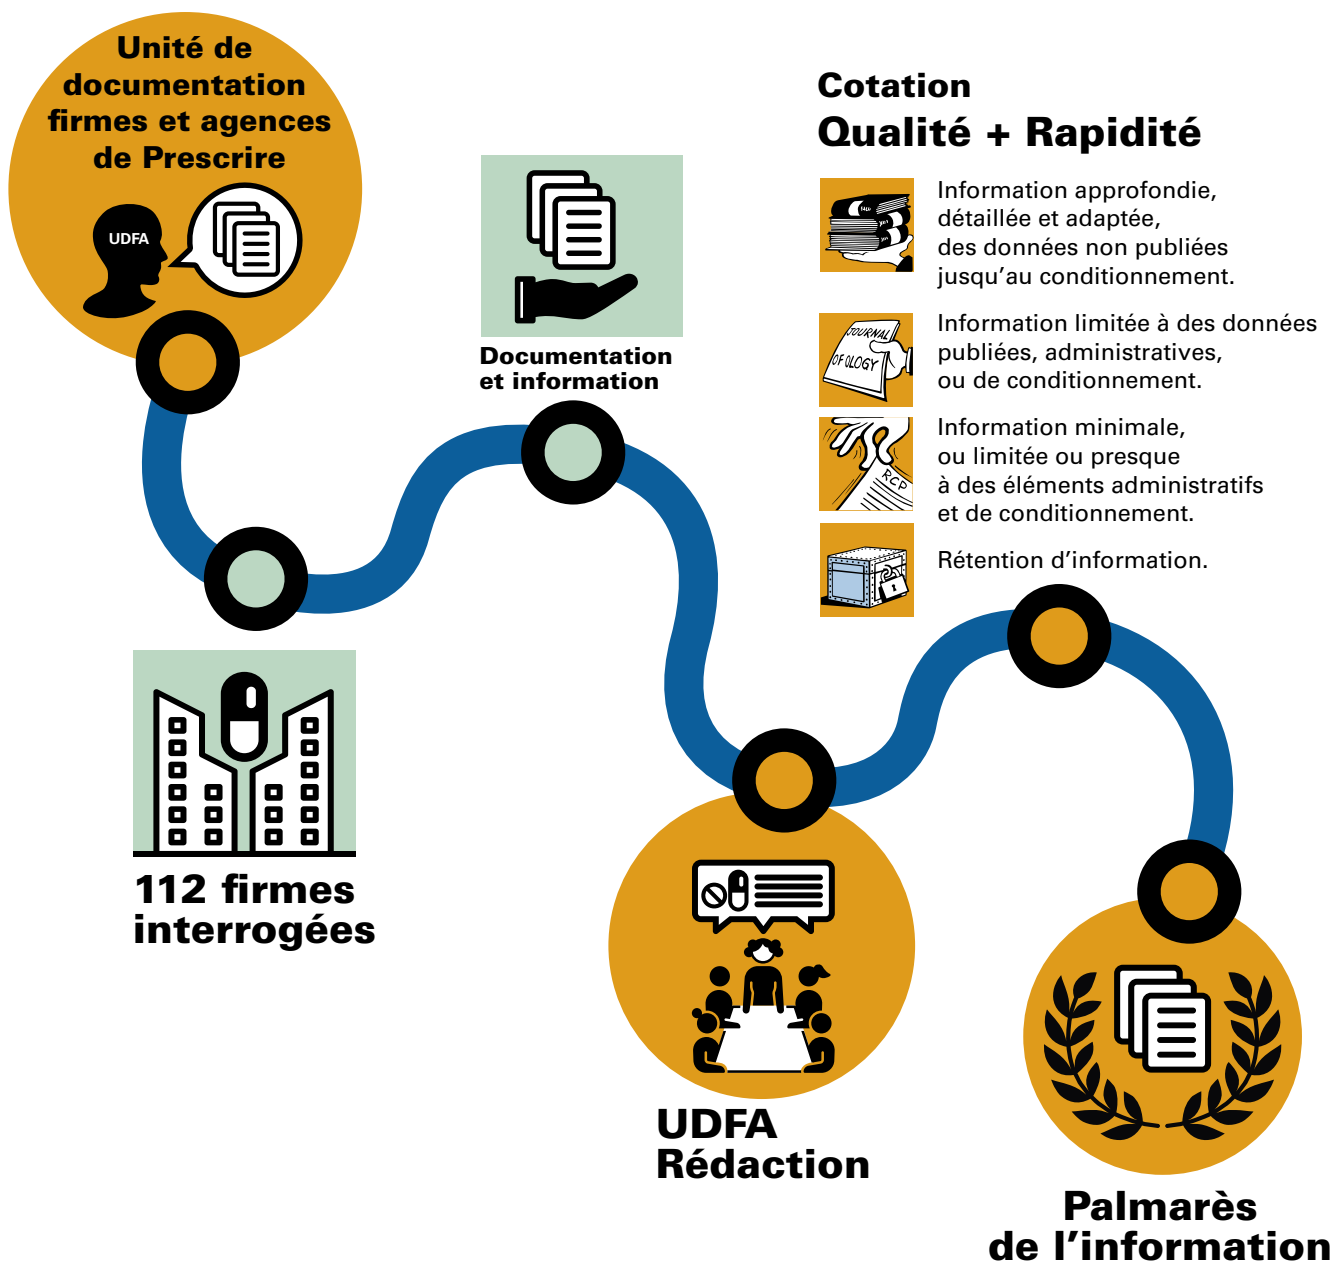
Unité de documentation firmes et agences de Prescrire

UDFA

Documentation et information

Cotation
Qualité + Rapidité

Information approfondie, détaillée et adaptée, des données non publiées jusqu'au conditionnement.

JOURNAL OF OLOGY

Information limitée à des données publiées, administratives, ou de conditionnement.

RCP

Information minimale, ou limitée ou presque à des éléments administratifs et de conditionnement.

Rétention d'information.

112 firmes interrogées

UDFA Rédaction

Palmarès de l'information